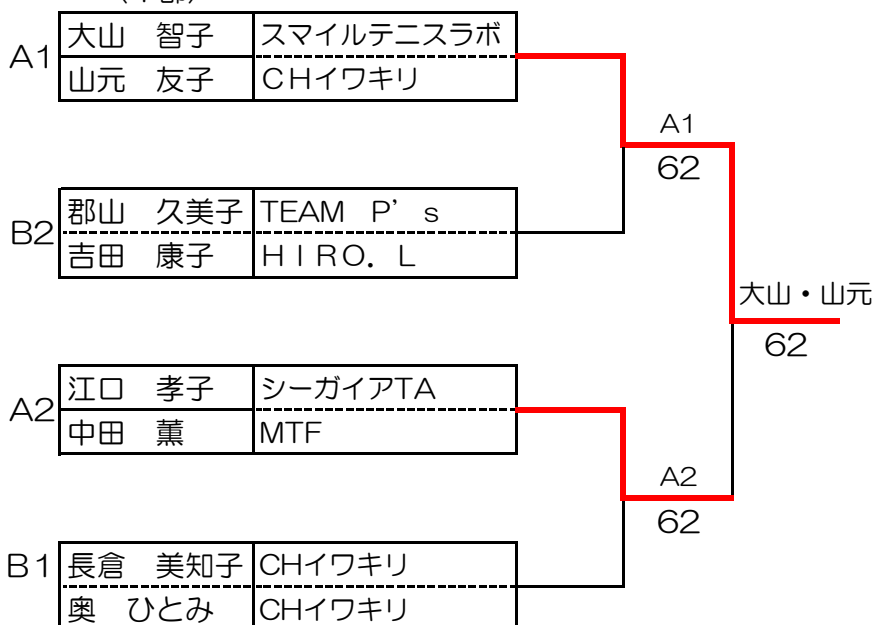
| | | |
|---|---|---|
| A1 | 大山　智子 | スマイルテニスラボ |
| | 山元　友子 | CHイワキリ |
| B2 | 郡山　久美子 | TEAM　P’s |
| | 吉田　康子 | HIRO．L |
| A2 | 江口　孝子 | シーガイアTA |
| | 中田　薫 | MTF |
| B1 | 長倉　美知子 | CHイワキリ |
| | 奥　ひとみ | CHイワキリ |

A1
62

大山・山元
62

A2
62